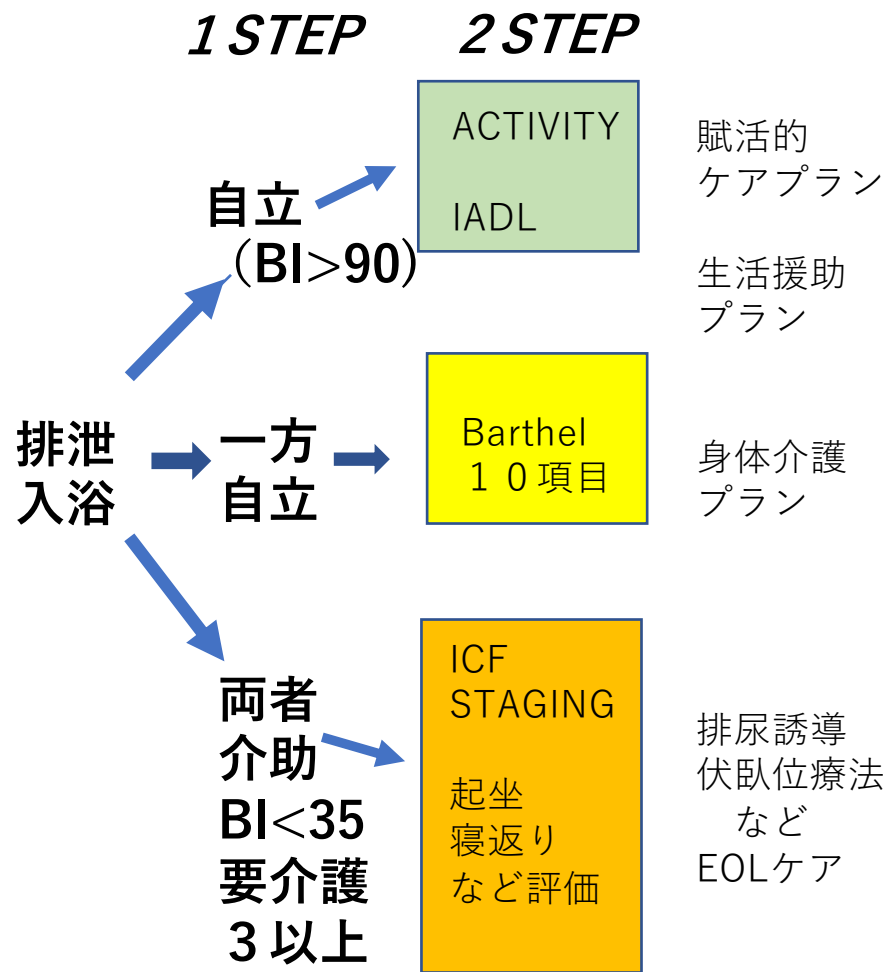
１STEP　２STEP

排泄
入浴

自立
（BI>90）

ACTIVITY

IADL

賦活的
ケアプラン

生活援助
プラン

一方
自立

Barthel
１０項目

身体介護
プラン

両者
介助
BI<35
要介護
３以上

ICF
STAGING

起坐
寝返り
など評価

排尿誘導
伏臥位療法
など
EOLケア